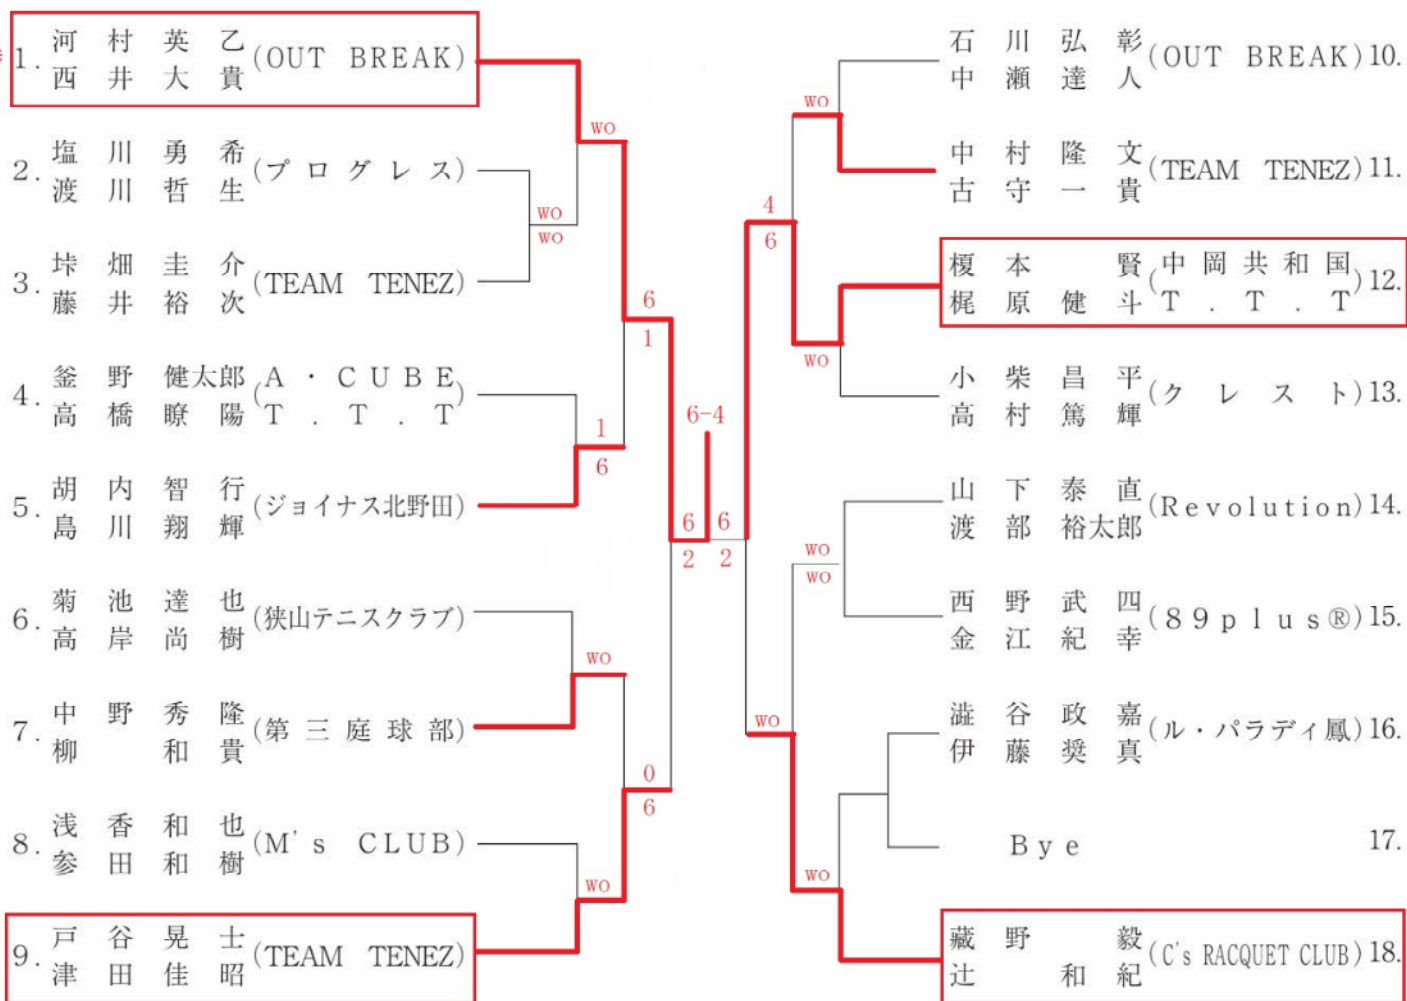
1. 河村英乙 西井大貴 (OUT BREAK)
2. 塩川勇希 渡川哲生 (プログレス)
3. 垰畑圭介 藤井裕次 (TEAM TENEZ)
4. 釜野健太郎 高橋瞭陽 (A・CUBE T.T.T)
5. 胡内智行 島川翔輝 (ジョイナス北野田)
6. 菊池達也 高岸尚樹 (狭山テニスクラブ)
7. 中野秀隆 柳和貴 (第三庭球部)
8. 浅香和也 参田和樹 (M's CLUB)
9. 戸谷晃士 津田佳昭 (TEAM TENEZ)

石川弘彰 中瀬達人 (OUT BREAK) 10.
中村隆文 古守一貴 (TEAM TENEZ) 11.
榎本賢 梶原健斗 (中岡共和国 T.T.T) 12.
小柴昌平 高村篤輝 (クレスト) 13.
山下泰直 渡部裕太郎 (Revolution) 14.
西野武四 金江紀幸 (89plus®) 15.
澁谷政嘉 伊藤奨真 (ル・パラディ鳳) 16.
Bye 17.
藏野毅 辻和紀 (C's RACQUET CLUB) 18.

WO
WO
WO
6
1
1
6
WO
0
6
WO
6-4
6
2
6
2
WO
4
6
WO
WO
WO
WO
WO